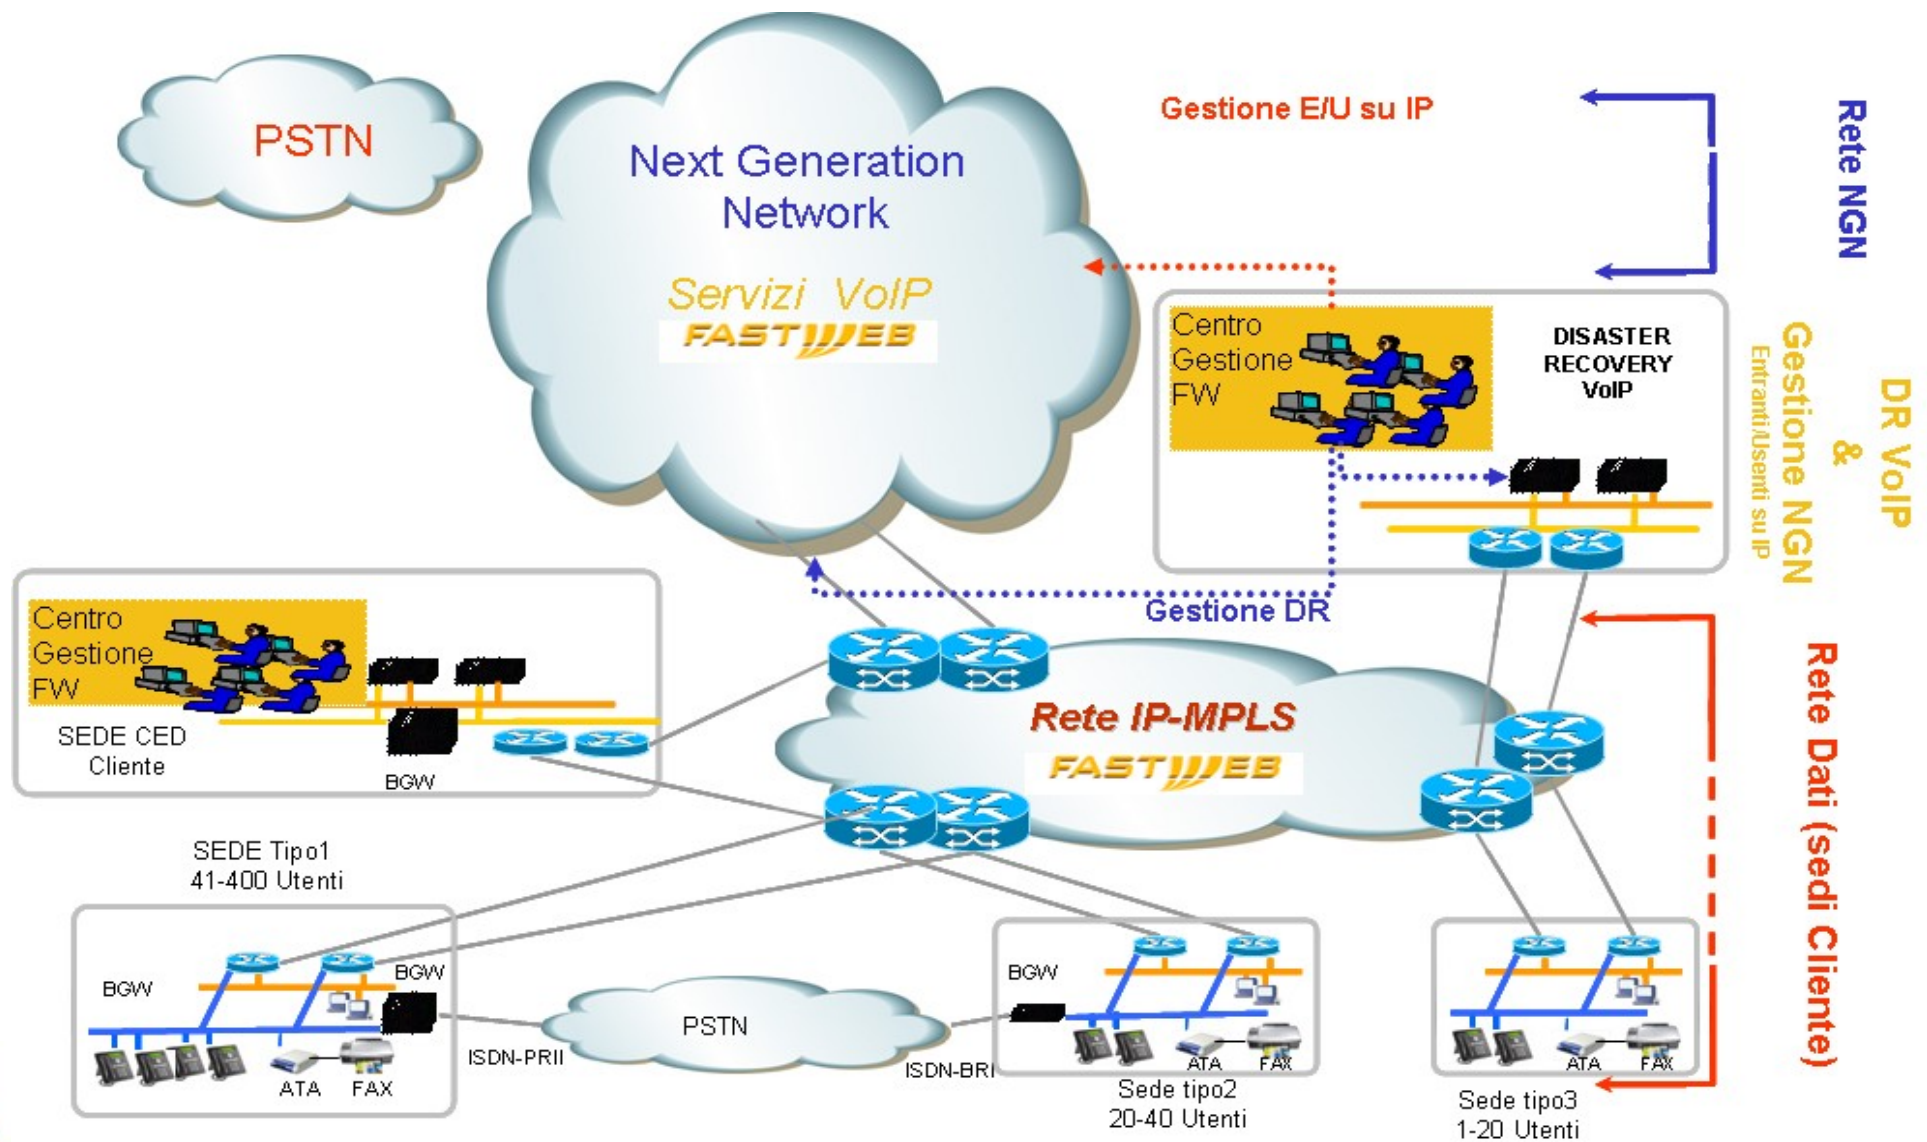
PSTN

Next Generation Network

Servizi VoIP

FASTWEB

Gestione E/U su IP

Rete NGN

Centro Gestione FW

DISASTER RECOVERY VoIP

DR VoIP & Gestione NGN

Entranti/Usenti su IP

Gestione DR

Centro Gestione FW

SEDE CED Cliente

BGW

Rete IP-MPLS

FASTWEB

Rete Dati (sedi Cliente)

SEDE Tipo1
41-400 Utenti

BGW

BGW

ATA

FAX

ISDN-PRII

PSTN

ISDN-BRI

BGW

ATA

FAX

Sede tipo2
20-40 Utenti

ATA

FAX

Sede tipo3
1-20 Utenti